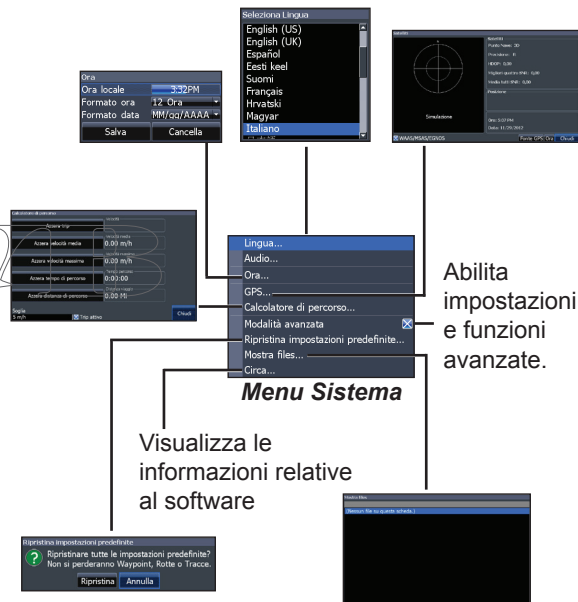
Seleziona Lingua
English (US)
English (UK)
Español
Eesti keel
Suomi
Français
Hrvatski
Magyar
Italiano

Ora
Ora locale 3:32PM
Formato ora 12 Ora
Formato data MM/gg/AAAA
Salva
Cancella

Satelliti
Punto fisso: 3D
Precisione: ft
HDOP: 0,00
Miglior quoziente SNR: 0,00
Media tutti SNR: 0,00
Posizione:
Simulazione
Ora: 3:37 PM
Data: 11/29/2012
WAAS/MSAS/EGNOS
Perde GPS: Ora
Chiudi

Calcolatore di percorso
Azzera trip
Azzera velocità media
0.00 m/h
Azzera velocità massima
0.00 m/h
Azzera tempo di percorso
0:00:00
Azzera distanza di percorso
0.00 M
Soglia
5 m/h
Trip attivo
Chiudi

Lingua...
Audio...
Ora...
GPS...
Calcolatore di percorso...
Modalità avanzata
Ripristina impostazioni predefinite...
Mostra files...
Circa...

Menu Sistema

Abilita impostazioni e funzioni avanzate.

Visualizza le informazioni relative al software

Ripristina impostazioni predefinite
Ripristinare tutte le impostazioni predefinite? Non si perderanno Waypoint, Rotte o Tracce.
Ripristina
Annulla

Mostra files
[Nessun file su questa scheda.]